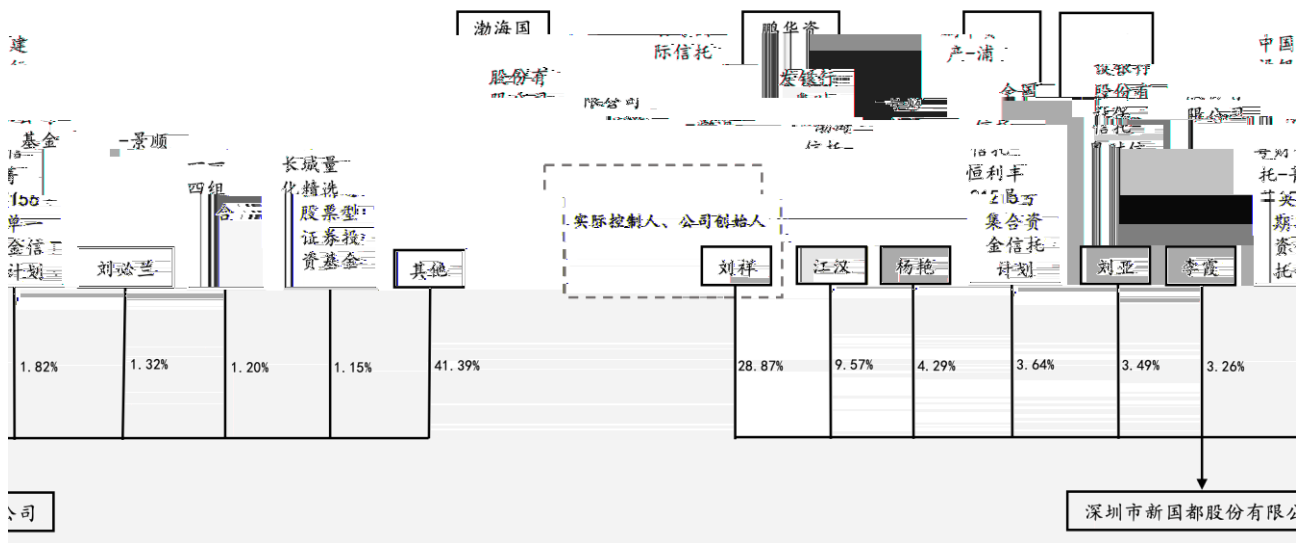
渤海国
际信托
股份有
限公司
鹏华资
产-浦
发银行
合国
民银行
股份有
限公司
中国
建
基金
-景顺
长城量
化精选
股票型
证券投
资基金
四组
合
恒利丰
集合资
金信托
计划
信托
托
期
资
托
刘泌兰
其他
实际控制人、公司创始人
刘祥
江汉
杨艳
刘亚
李霞
1.82%
1.32%
1.20%
1.15%
41.39%
28.87%
9.57%
4.29%
3.64%
3.49%
3.26%
公司
深圳市新国都股份有限公